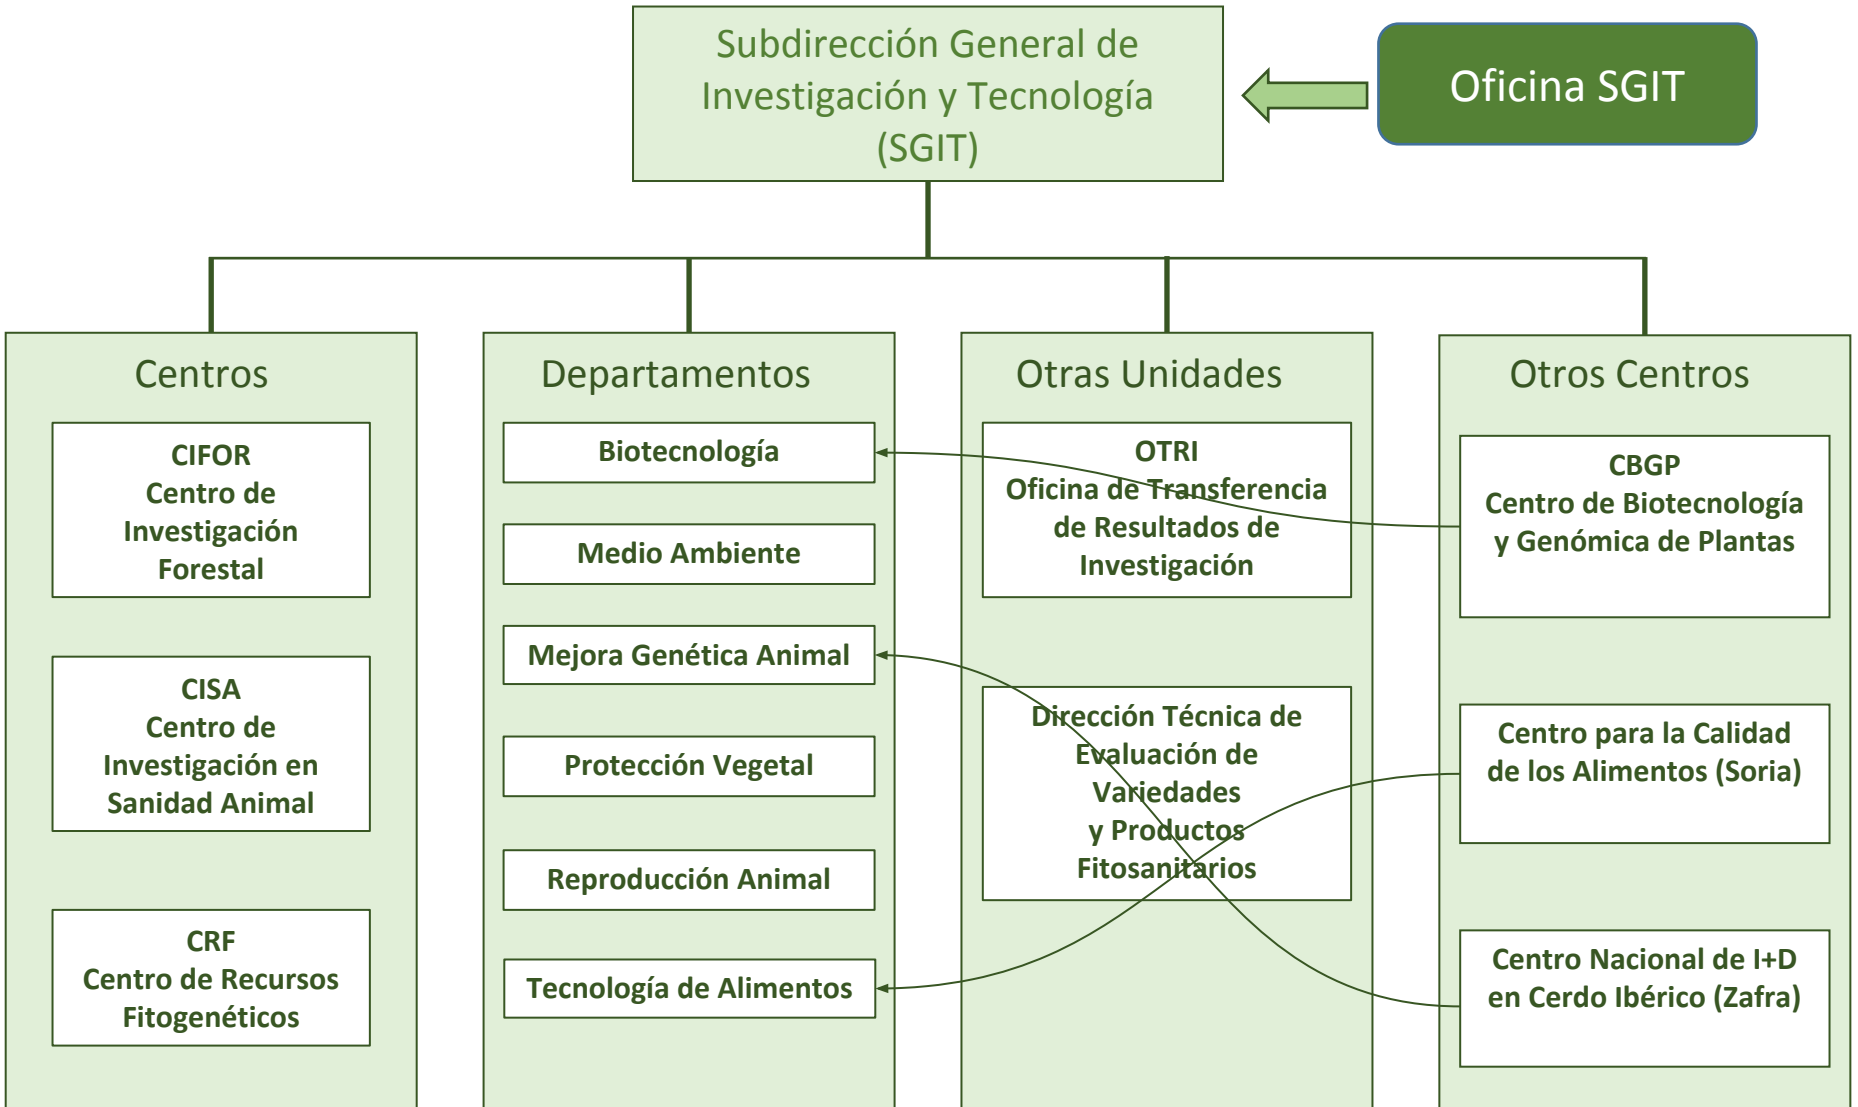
Subdirección General de Investigación y Tecnología (SGIT)

Oficina SGIT

Centros

CIFOR
Centro de Investigación Forestal

CISA
Centro de Investigación en Sanidad Animal

CRF
Centro de Recursos Fitogenéticos

Departamentos

Biotecnología

Medio Ambiente

Mejora Genética Animal

Protección Vegetal

Reproducción Animal

Tecnología de Alimentos

Otras Unidades

OTRI
Oficina de Transferencia de Resultados de Investigación

Dirección Técnica de Evaluación de Variedades y Productos Fitosanitarios

Otros Centros

CBGP
Centro de Biotecnología y Genómica de Plantas

Centro para la Calidad de los Alimentos (Soria)

Centro Nacional de I+D en Cerdo Ibérico (Zafra)